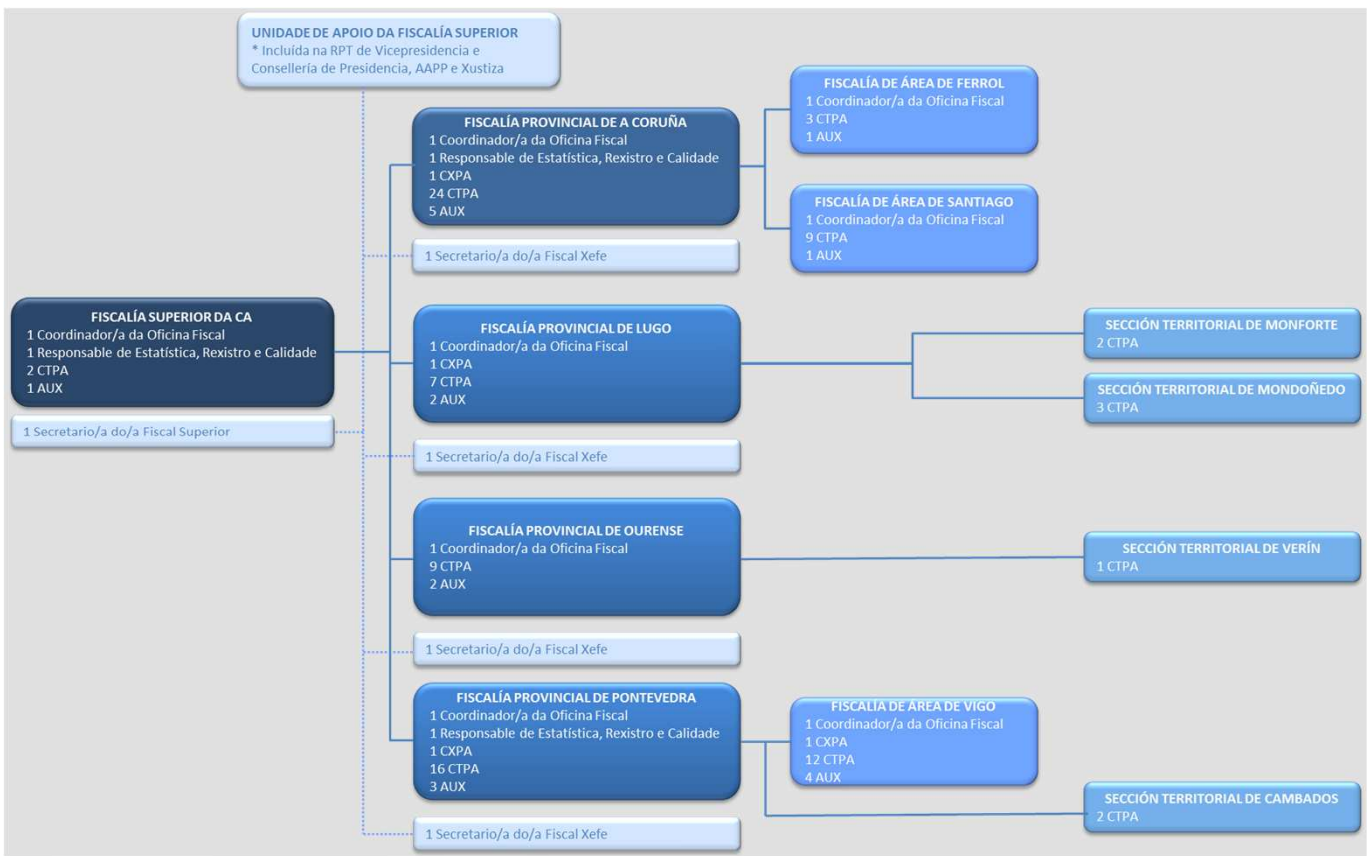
UNIDADE DE APOIO DA FISCALÍA SUPERIOR
* Incluída na RPT de Vicepresidencia e Consellería de Presidencia, AAPP e Xustiza

FISCALÍA SUPERIOR DA CA
1 Coordinador/a da Oficina Fiscal
1 Responsable de Estatística, Rexistro e Calidade
2 CTPA
1 AUX

1 Secretario/a do/a Fiscal Superior

FISCALÍA PROVINCIAL DE A CORUÑA
1 Coordinador/a da Oficina Fiscal
1 Responsable de Estatística, Rexistro e Calidade
1 CXPA
24 CTPA
5 AUX

1 Secretario/a do/a Fiscal Xefe

FISCALÍA DE ÁREA DE FERROL
1 Coordinador/a da Oficina Fiscal
3 CTPA
1 AUX

FISCALÍA DE ÁREA DE SANTIAGO
1 Coordinador/a da Oficina Fiscal
9 CTPA
1 AUX

FISCALÍA PROVINCIAL DE LUGO
1 Coordinador/a da Oficina Fiscal
1 CXPA
7 CTPA
2 AUX

1 Secretario/a do/a Fiscal Xefe

SECCIÓN TERRITORIAL DE MONFORTE
2 CTPA

SECCIÓN TERRITORIAL DE MONDOÑEDO
3 CTPA

FISCALÍA PROVINCIAL DE OURENSE
1 Coordinador/a da Oficina Fiscal
9 CTPA
2 AUX

1 Secretario/a do/a Fiscal Xefe

SECCIÓN TERRITORIAL DE VERÍN
1 CTPA

FISCALÍA PROVINCIAL DE PONTEVEDRA
1 Coordinador/a da Oficina Fiscal
1 Responsable de Estatística, Rexistro e Calidade
1 CXPA
16 CTPA
3 AUX

1 Secretario/a do/a Fiscal Xefe

FISCALÍA DE ÁREA DE VIGO
1 Coordinador/a da Oficina Fiscal
1 CXPA
12 CTPA
4 AUX

SECCIÓN TERRITORIAL DE CAMBADOS
2 CTPA